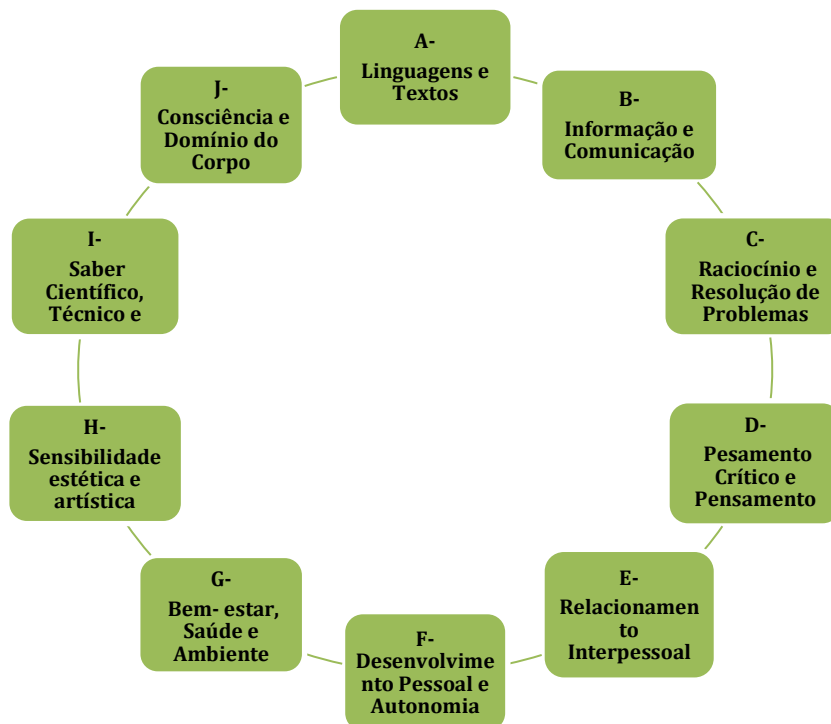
A-
Linguagens e Textos

B-
Informação e Comunicação

C-
Raciocínio e Resolução de Problemas

D-
Pesamento Crítico e Pensamento

E-
Relacionamento Interpessoal

F-
Desenvolvimento Pessoal e Autonomia

G-
Bem- estar, Saúde e Ambiente

H-
Sensibilidade estética e artística

I-
Saber Científico, Técnico e

J-
Consciência e Domínio do Corpo